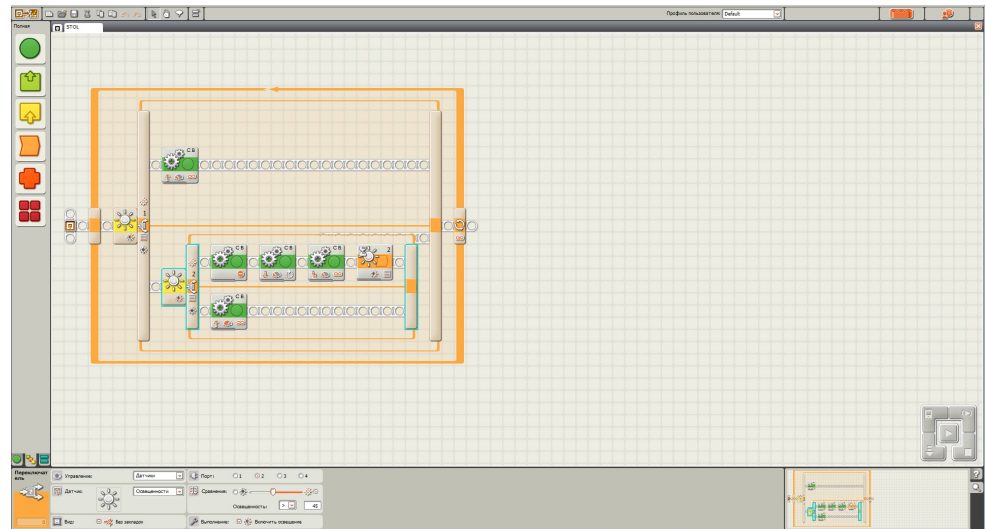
Профиль пользователя: Default

Почная

STOL

C B

1

C B

C B

C B

2

2

C B

Переключатель

Управление: Датчик

Датчик: Освещенности

Вид: Без закладок

Порт: 1 2 3 4

Сравнение:

Освещенность: > 45

Выполнение: Включить освещение

1